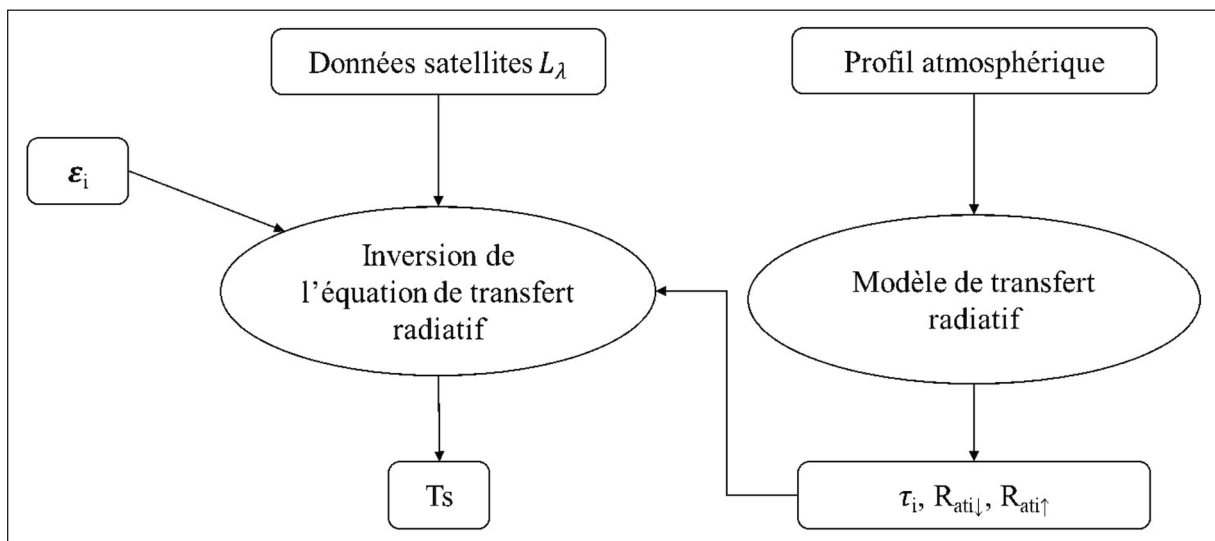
Données satellites $L_\lambda$

Profil atmosphérique

$\varepsilon_i$

Inversion de l'équation de transfert radiatif

Modèle de transfert radiatif

Ts

$\tau_i$, $R_{ati\downarrow}$, $R_{ati\uparrow}$